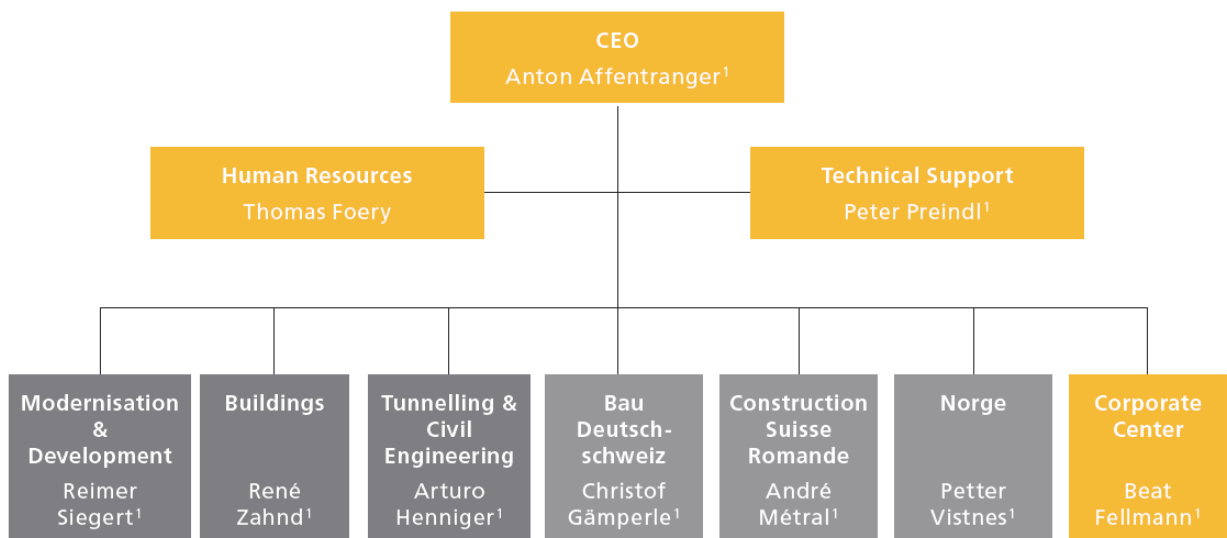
CEO
Anton Affentranger$^1$

Human Resources
Thomas Foery

Technical Support
Peter Preindl$^1$

Modernisation & Development
Reimer Siegert$^1$

Buildings
René Zahnd$^1$

Tunnelling & Civil Engineering
Arturo Henniger$^1$

Bau Deutschschweiz
Christof Gämperle$^1$

Construction Suisse Romande
André Métral$^1$

Norge
Petter Vistnes$^1$

Corporate Center
Beat Fellmann$^1$